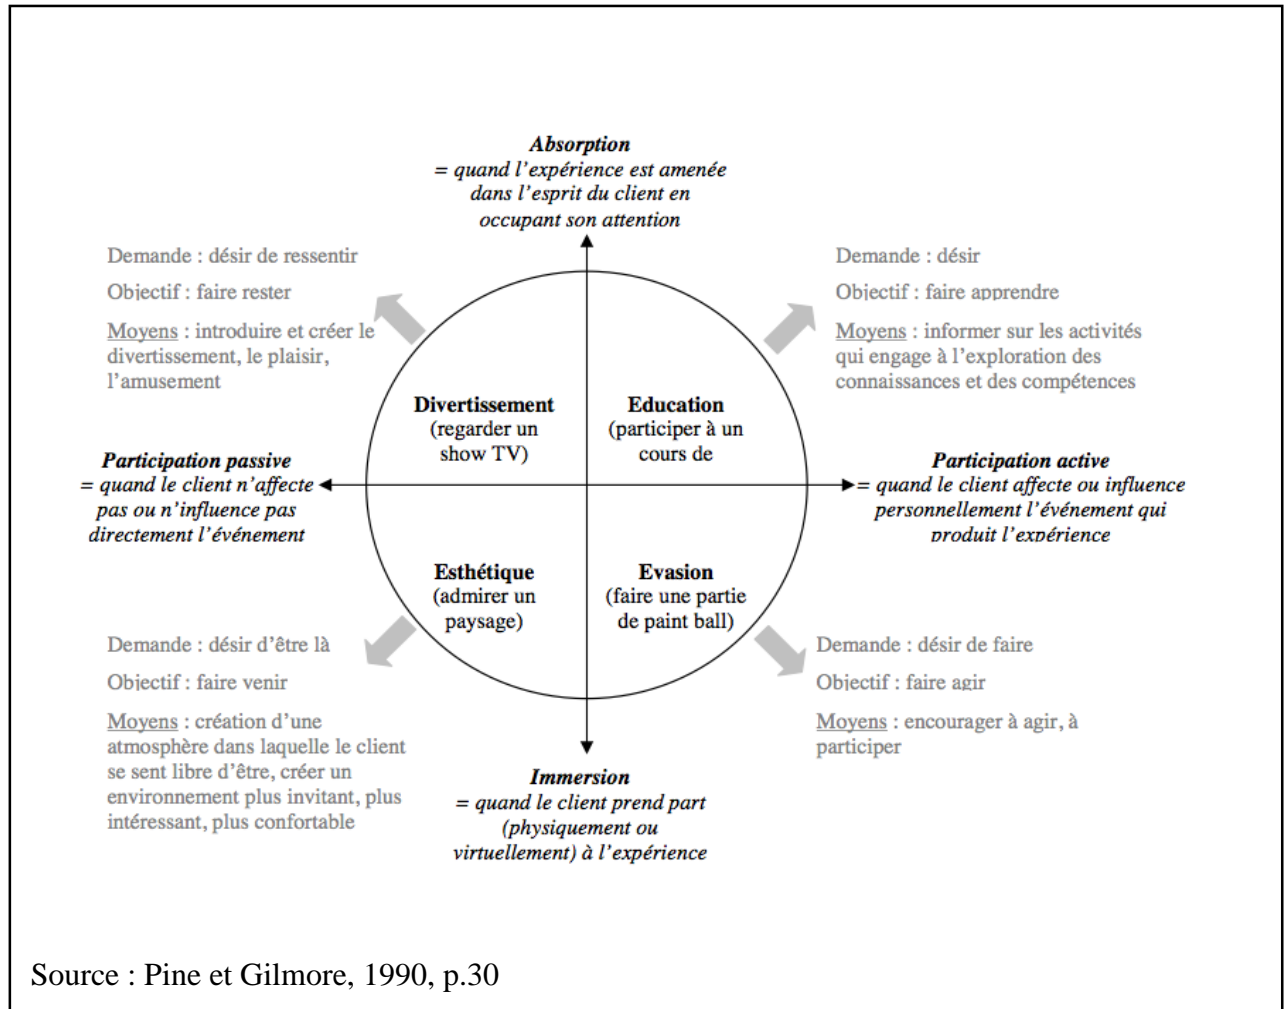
Absorption
= quand l'expérience est amenée dans l'esprit du client en occupant son attention

Demande : désir de ressentir

Objectif : faire rester

Moyens : introduire et créer le divertissement, le plaisir, l'amusement

Demande : désir

Objectif : faire apprendre

Moyens : informer sur les activités qui engage à l'exploration des connaissances et des compétences

Divertissement
(regarder un show TV)

Education
(participer à un cours de

Participation passive
= quand le client n'affecte pas ou n'influence pas directement l'événement

Participation active
= quand le client affecte ou influence personnellement l'événement qui produit l'expérience

Esthétique
(admirer un paysage)

Evasion
(faire une partie de paint ball)

Demande : désir d'être là

Objectif : faire venir

Moyens : création d'une atmosphère dans laquelle le client se sent libre d'être, créer un environnement plus invitant, plus intéressant, plus confortable

Demande : désir de faire

Objectif : faire agir

Moyens : encourager à agir, à participer

Immersion
= quand le client prend part (physiquement ou virtuellement) à l'expérience

Source : Pine et Gilmore, 1990, p.30